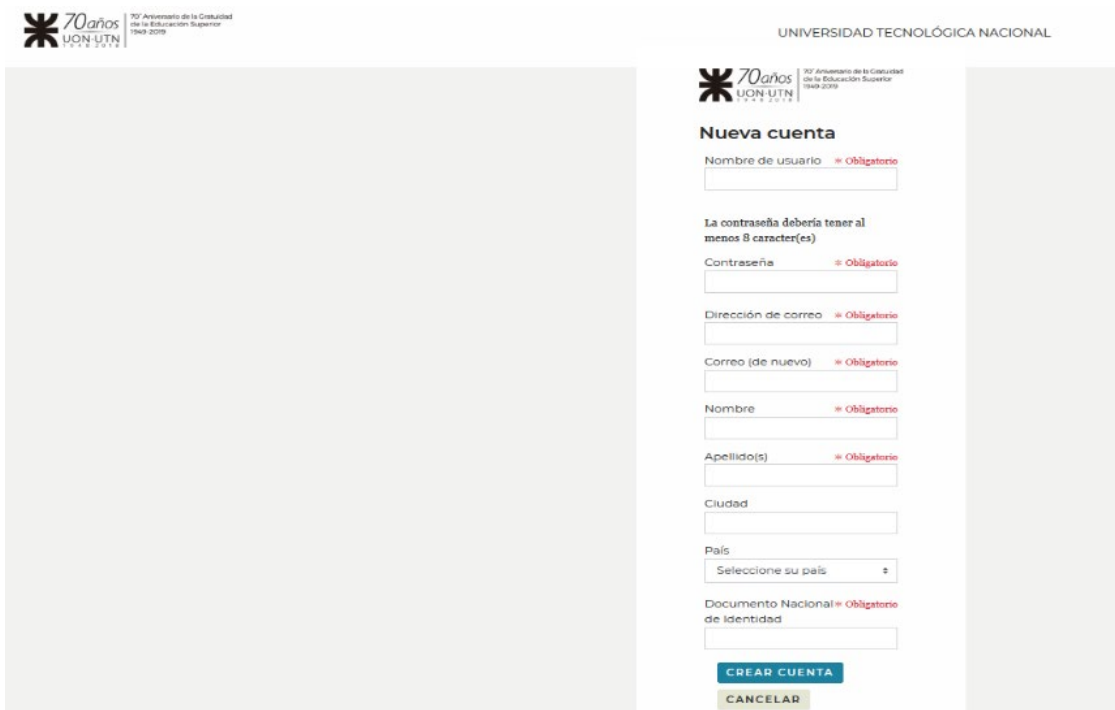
70años UON-UTN 1948-2018 | 70° Aniversario de la Gratuidad de la Educación Superior 1949-2019

UNIVERSIDAD TECNOLÓGICA NACIONAL

70años UON-UTN 1948-2018 | 70° Aniversario de la Gratuidad de la Educación Superior 1949-2019

Nueva cuenta

Nombre de usuario * Obligatorio

La contraseña debería tener al menos 8 caracter(es)

Contraseña * Obligatorio

Dirección de correo * Obligatorio

Correo (de nuevo) * Obligatorio

Nombre * Obligatorio

Apellido(s) * Obligatorio

Ciudad

País

Seleccione su país

Documento Nacional de Identidad * Obligatorio

CREAR CUENTA

CANCELAR